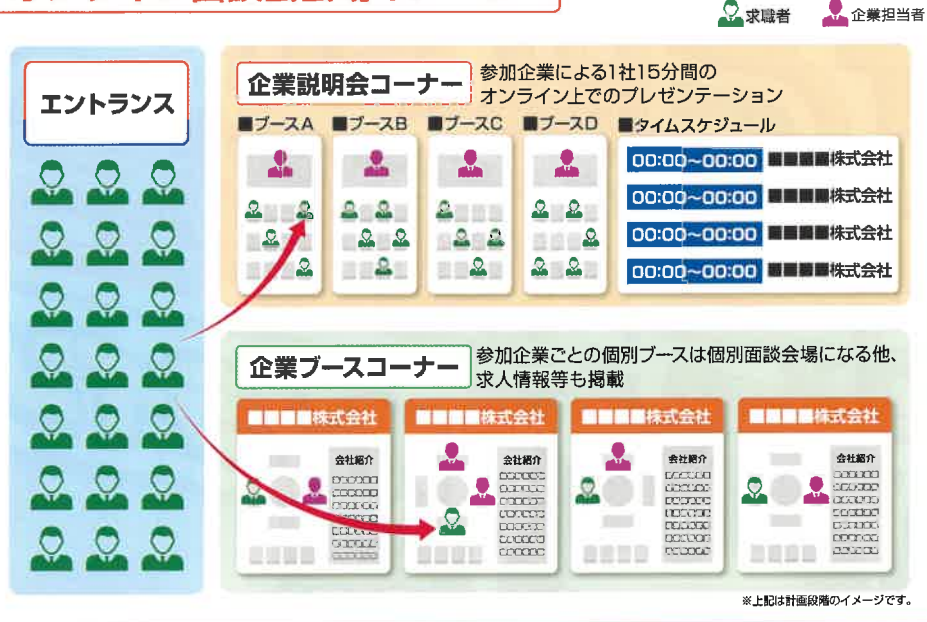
求職者　企業担当者

エントランス

企業説明会コーナー

参加企業による1社15分間のオンライン上でのプレゼンテーション

■ブースA　■ブースB　■ブースC　■ブースD　■タイムスケジュール

00:00~00:00 ■■■■株式会社
00:00~00:00 ■■■■株式会社
00:00~00:00 ■■■■株式会社
00:00~00:00 ■■■■株式会社

企業ブースコーナー

参加企業ごとの個別ブースは個別面談会場になる他、求人情報等も掲載

■■■■株式会社　会社紹介
■■■■株式会社　会社紹介
■■■■株式会社　会社紹介
■■■■株式会社　会社紹介

※上記は計画段階のイメージです。